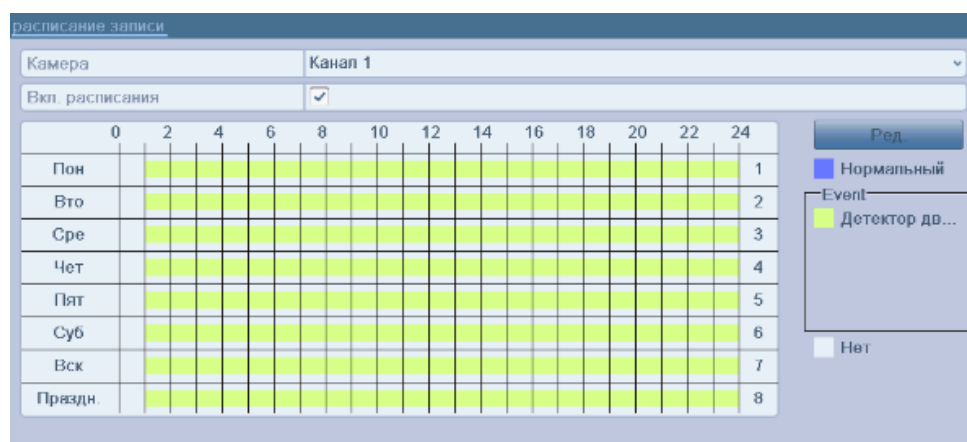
расписание записи

| Камера | Канал 1 |
|---|---|
| Вкл. расписания | ✓ |

| | 0 | 2 | 4 | 6 | 8 | 10 | 12 | 14 | 16 | 18 | 20 | 22 | 24 |
|---|---|---|---|---|---|---|---|---|---|---|---|---|---|
| Пон | | | | | | | | | | | | | 1 |
| Вто | | | | | | | | | | | | | 2 |
| Сре | | | | | | | | | | | | | 3 |
| Чет | | | | | | | | | | | | | 4 |
| Пят | | | | | | | | | | | | | 5 |
| Суб | | | | | | | | | | | | | 6 |
| Вск | | | | | | | | | | | | | 7 |
| Праздн. | | | | | | | | | | | | | 8 |

Ред.

Нормальный

Event

Детектор дв...

Нет